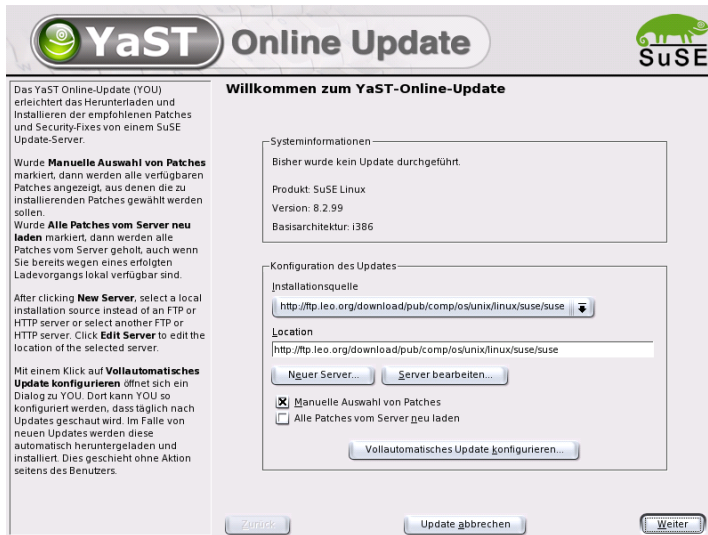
YaST Online Update

SuSE

Das YaST Online-Update (YOU) erleichtert das Herunterladen und Installieren der empfohlenen Patches und Security-Fixes von einem SuSE Update-Server.

Wurde **Manuelle Auswahl von Patches** markiert, dann werden alle verfügbaren Patches angezeigt, aus denen die zu installierenden Patches gewählt werden sollen.
Wurde **Alle Patches vom Server neu laden** markiert, dann werden alle Patches vom Server geholt, auch wenn Sie bereits wegen eines erfolgten Ladevorgangs lokal verfügbar sind.

After clicking **New Server**, select a local installation source instead of an FTP or HTTP server or select another FTP or HTTP server. Click **Edit Server** to edit the location of the selected server.

Mit einem Klick auf **Vollautomatisches Update konfigurieren** öffnet sich ein Dialog zu YOU. Dort kann YOU so konfiguriert werden, dass täglich nach Updates geschaut wird. Im Falle von neuen Updates werden diese automatisch heruntergeladen und installiert. Dies geschieht ohne Aktion seitens des Benutzers.

Willkommen zum YaST-Online-Update

Systeminformationen
Bisher wurde kein Update durchgeführt.

Produkt: SuSE Linux
Version: 8.2.99
Basisarchitektur: i386

Konfiguration des Updates
Installationsquelle
http://ftp.leo.org/download/pub/comp/os/unix/linux/suse/suse
Location
http://ftp.leo.org/download/pub/comp/os/unix/linux/suse/suse
Neuer Server...
Server bearbeiten...
Manuelle Auswahl von Patches
Alle Patches vom Server neu laden
Vollautomatisches Update konfigurieren...

Zurück
Update abbrechen
Weiter